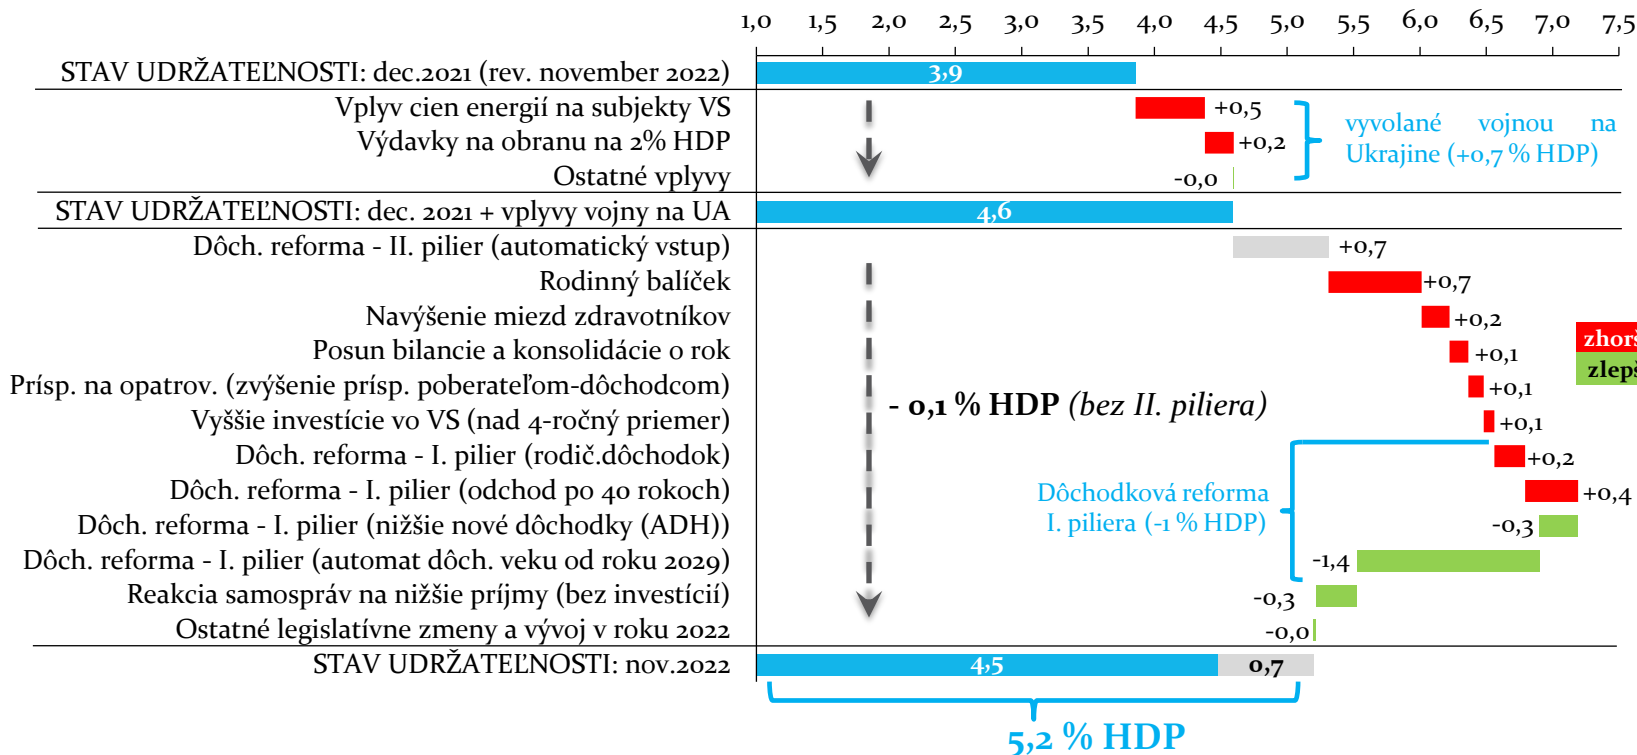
1,0 1,5 2,0 2,5 3,0 3,5 4,0 4,5 5,0 5,5 6,0 6,5 7,0 7,5

STAV UDRŽATEĽNOSTI: dec.2021 (rev. november 2022) 3,9

Vplyv cien energií na subjekty VS +0,5

Výdavky na obranu na 2% HDP +0,2

Ostatné vplyvy -0,0

vyvolané vojnou na Ukrajine (+0,7 % HDP)

STAV UDRŽATEĽNOSTI: dec. 2021 + vplyvy vojny na UA 4,6

Dôch. reforma - II. pilier (automatický vstup) +0,7

Rodinný balíček +0,7

Navýšenie miezd zdravotníkov +0,2

Posun bilancie a konsolidácie o rok +0,1

Prísp. na opatrov. (zvýšenie prísp. poberateľom-dôchodcom) +0,1

Vyššie investície vo VS (nad 4-ročný priemer) +0,1

Dôch. reforma - I. pilier (rodič.dôchodok) +0,2

Dôch. reforma - I. pilier (odchod po 40 rokoch) +0,4

Dôch. reforma - I. pilier (nižšie nové dôchodky (ADH)) -0,3

Dôch. reforma - I. pilier (automat dôch. veku od roku 2029) -1,4

Reakcia samospráv na nižšie príjmy (bez investícií) -0,3

Ostatné legislatívne zmeny a vývoj v roku 2022 -0,0

- 0,1 % HDP (bez II. piliera)

Dôchodková reforma I. piliera (-1 % HDP)

zhor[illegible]

zlep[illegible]

STAV UDRŽATEĽNOSTI: nov.2022 4,5 0,7

5,2 % HDP